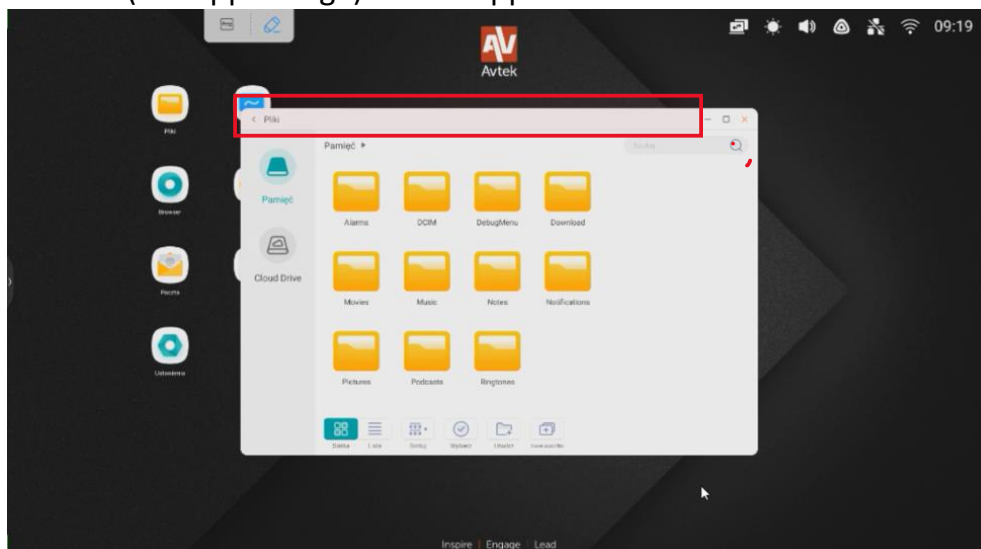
09:19

AV
Avtek

Pliki
Browser
Poczta
Ustawienia

< Pliki

Pamięć ▸

Pamięć
Cloud Drive

Alarms
DCIM
DebugMenu
Download
Movies
Music
Notes
Notifications
Pictures
Podcasts
Ringtones

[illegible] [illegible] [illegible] Wybierz Utwórz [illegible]

Inspire | Engage | Lead